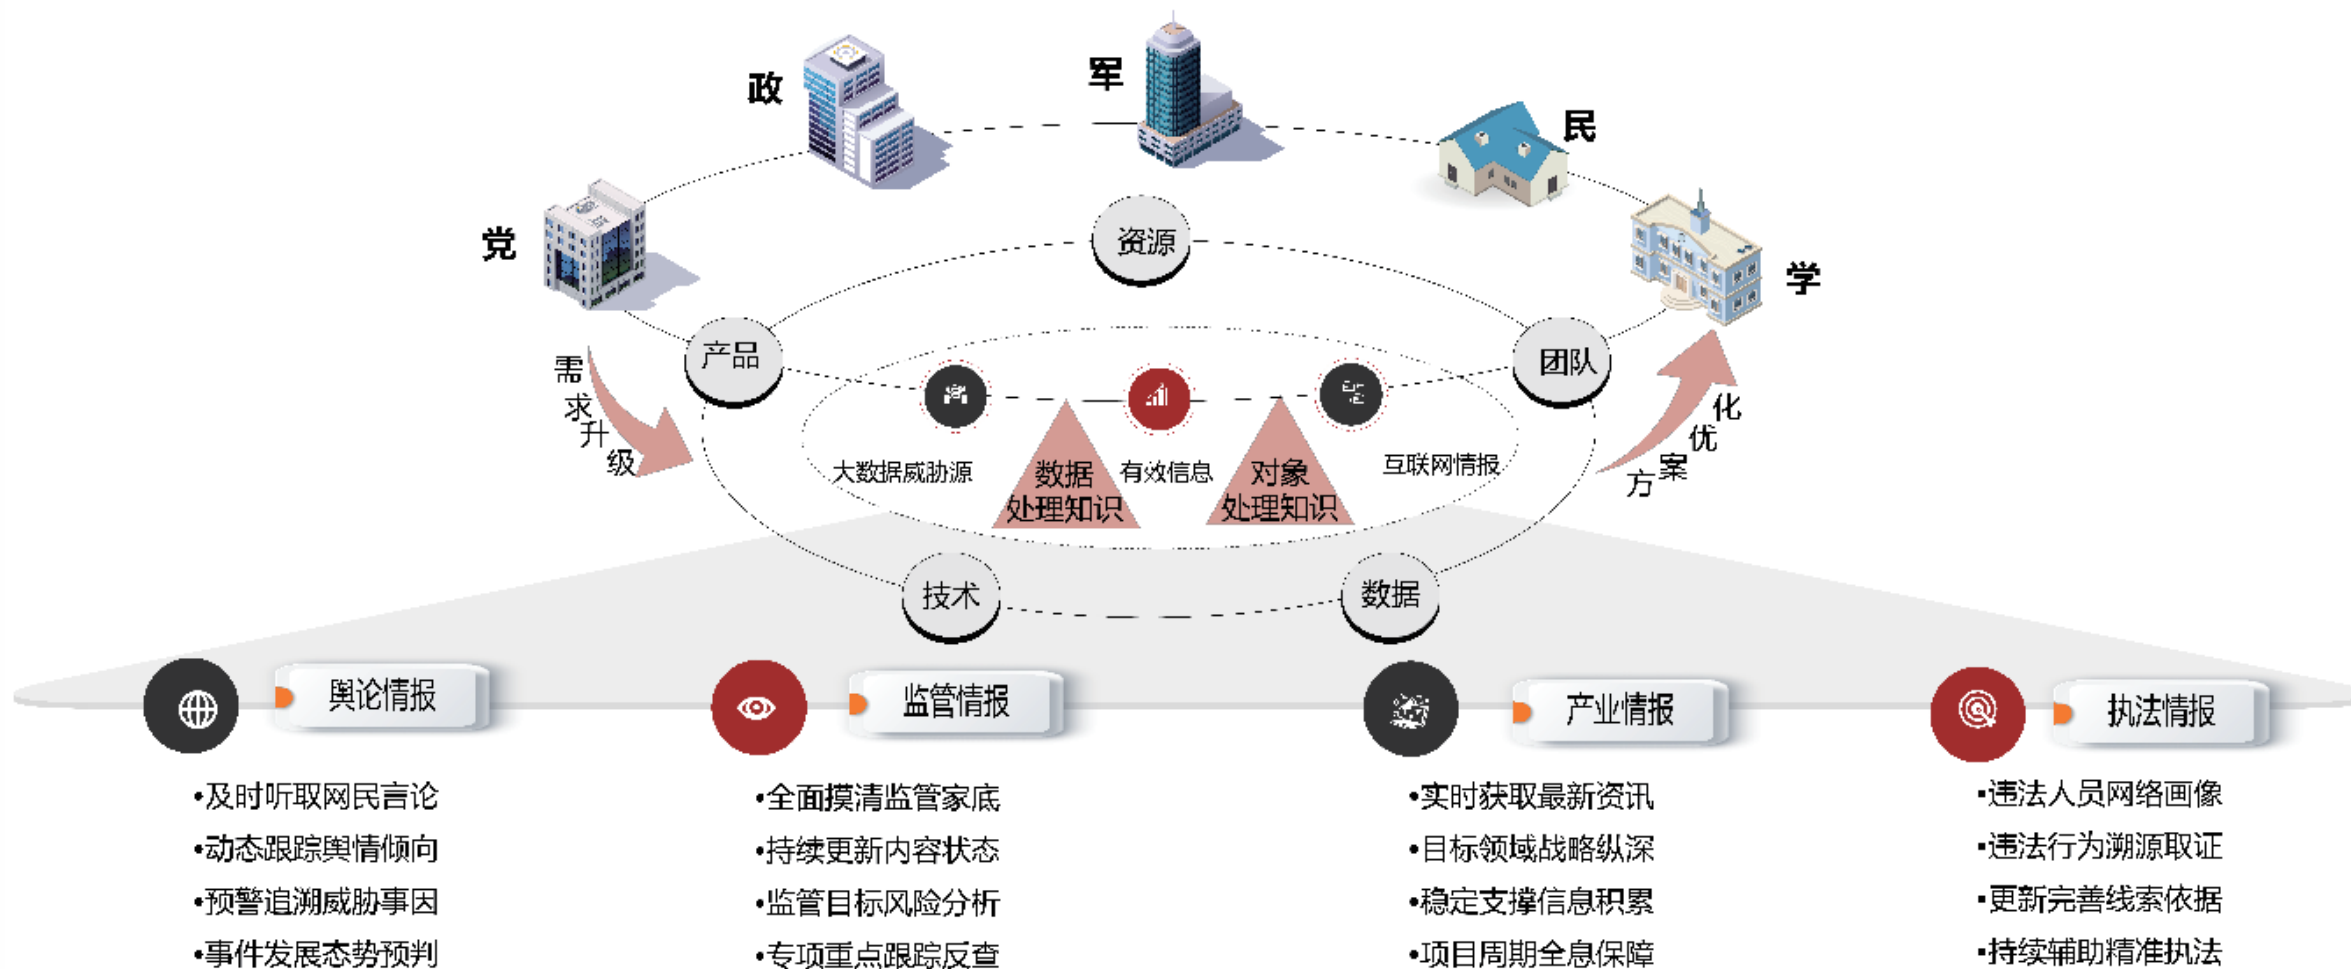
政

军

民

党

学

资源

产品

团队

需求升级

方案优化

大数据威胁源

有效信息

互联网情报

数据处理知识

对象处理知识

技术

数据

舆论情报

监管情报

产业情报

执法情报

•及时听取网民言论
•动态跟踪舆情倾向
•预警追溯威胁事因
•事件发展态势预判

•全面摸清监管家底
•持续更新内容状态
•监管目标风险分析
•专项重点跟踪反查

•实时获取最新资讯
•目标领域战略纵深
•稳定支撑信息积累
•项目周期全息保障

•违法人员网络画像
•违法行为溯源取证
•更新完善线索依据
•持续辅助精准执法